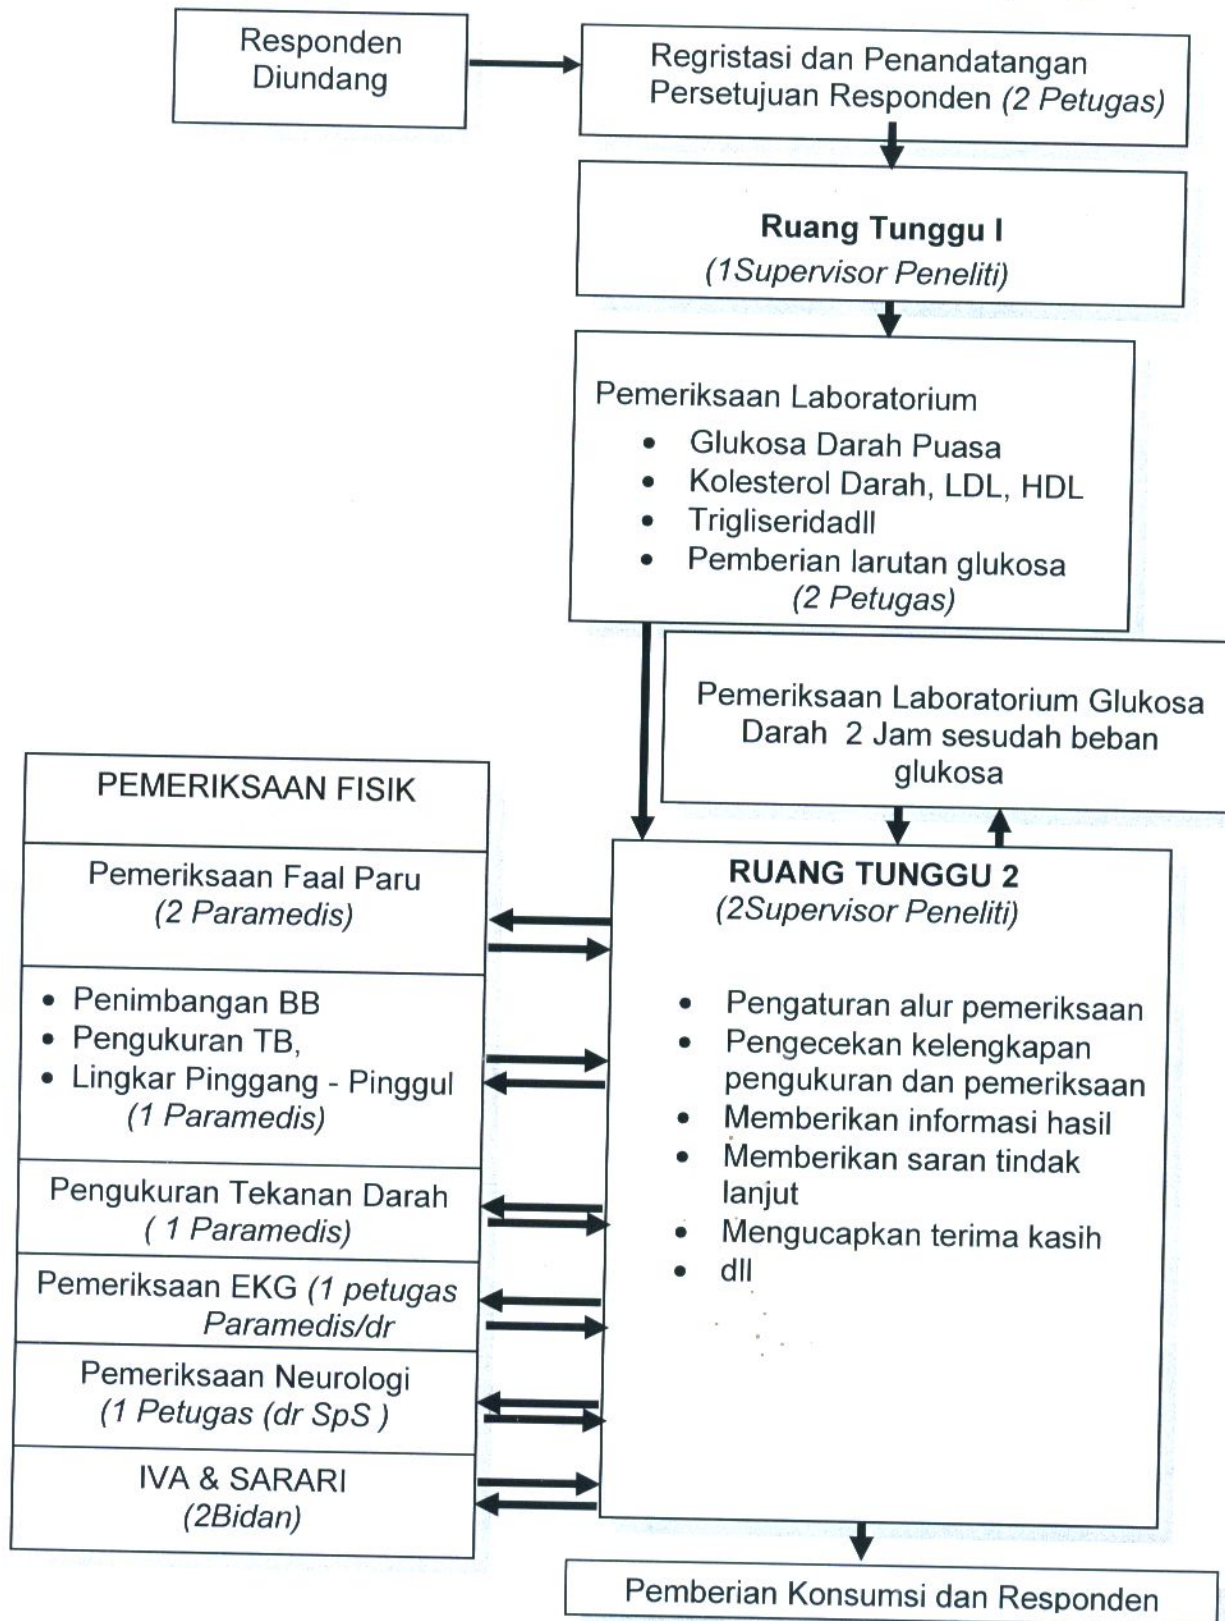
Responden Diundang

Regristasi dan Penandatangan Persetujuan Responden (2 Petugas)

Ruang Tunggu I
(1Supervisor Peneliti)

Pemeriksaan Laboratorium
- Glukosa Darah Puasa
- Kolesterol Darah, LDL, HDL
- Trigliseridadll
- Pemberian larutan glukosa (2 Petugas)

Pemeriksaan Laboratorium Glukosa Darah 2 Jam sesudah beban glukosa

PEMERIKSAAN FISIK

Pemeriksaan Faal Paru
(2 Paramedis)

- Penimbangan BB
- Pengukuran TB,
- Lingkar Pinggang - Pinggul
(1 Paramedis)

Pengukuran Tekanan Darah
( 1 Paramedis)

Pemeriksaan EKG (1 petugas Paramedis/dr

Pemeriksaan Neurologi
(1 Petugas (dr SpS )

IVA & SARARI
(2Bidan)

RUANG TUNGGU 2
(2Supervisor Peneliti)

- Pengaturan alur pemeriksaan
- Pengecekan kelengkapan pengukuran dan pemeriksaan
- Memberikan informasi hasil
- Memberikan saran tindak lanjut
- Mengucapkan terima kasih
- dll

Pemberian Konsumsi dan Responden